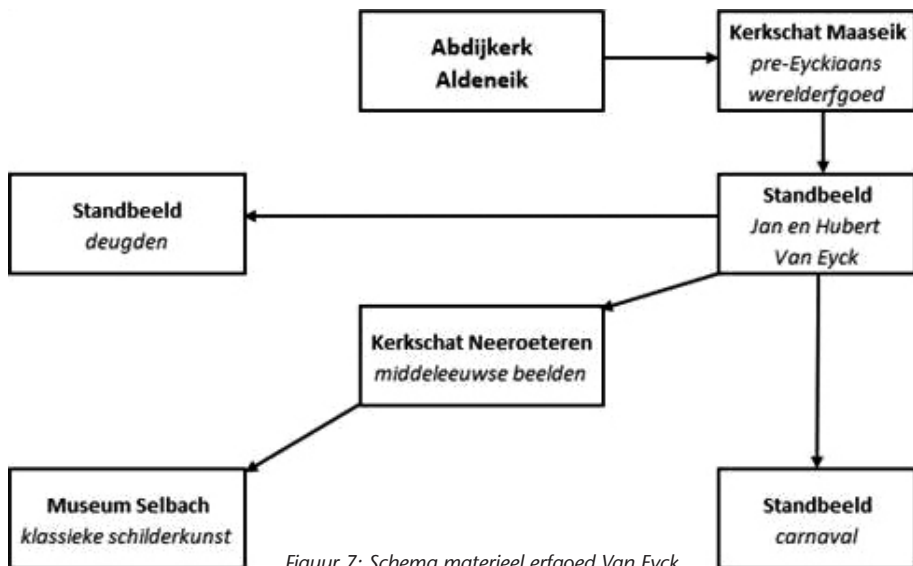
Abdijkerk Aldeneik

Kerkschat Maaseik
*pre-Eyckiaans werelderfgoed*

Standbeeld
*deugden*

Standbeeld
*Jan en Hubert Van Eyck*

Kerkschat Neeroeteren
*middeleeuwse beelden*

Museum Selbach
*klassieke schilderkunst*

Standbeeld
*carnaval*

*Figuur 7: Schema materieel erfgoed Van Eyck*